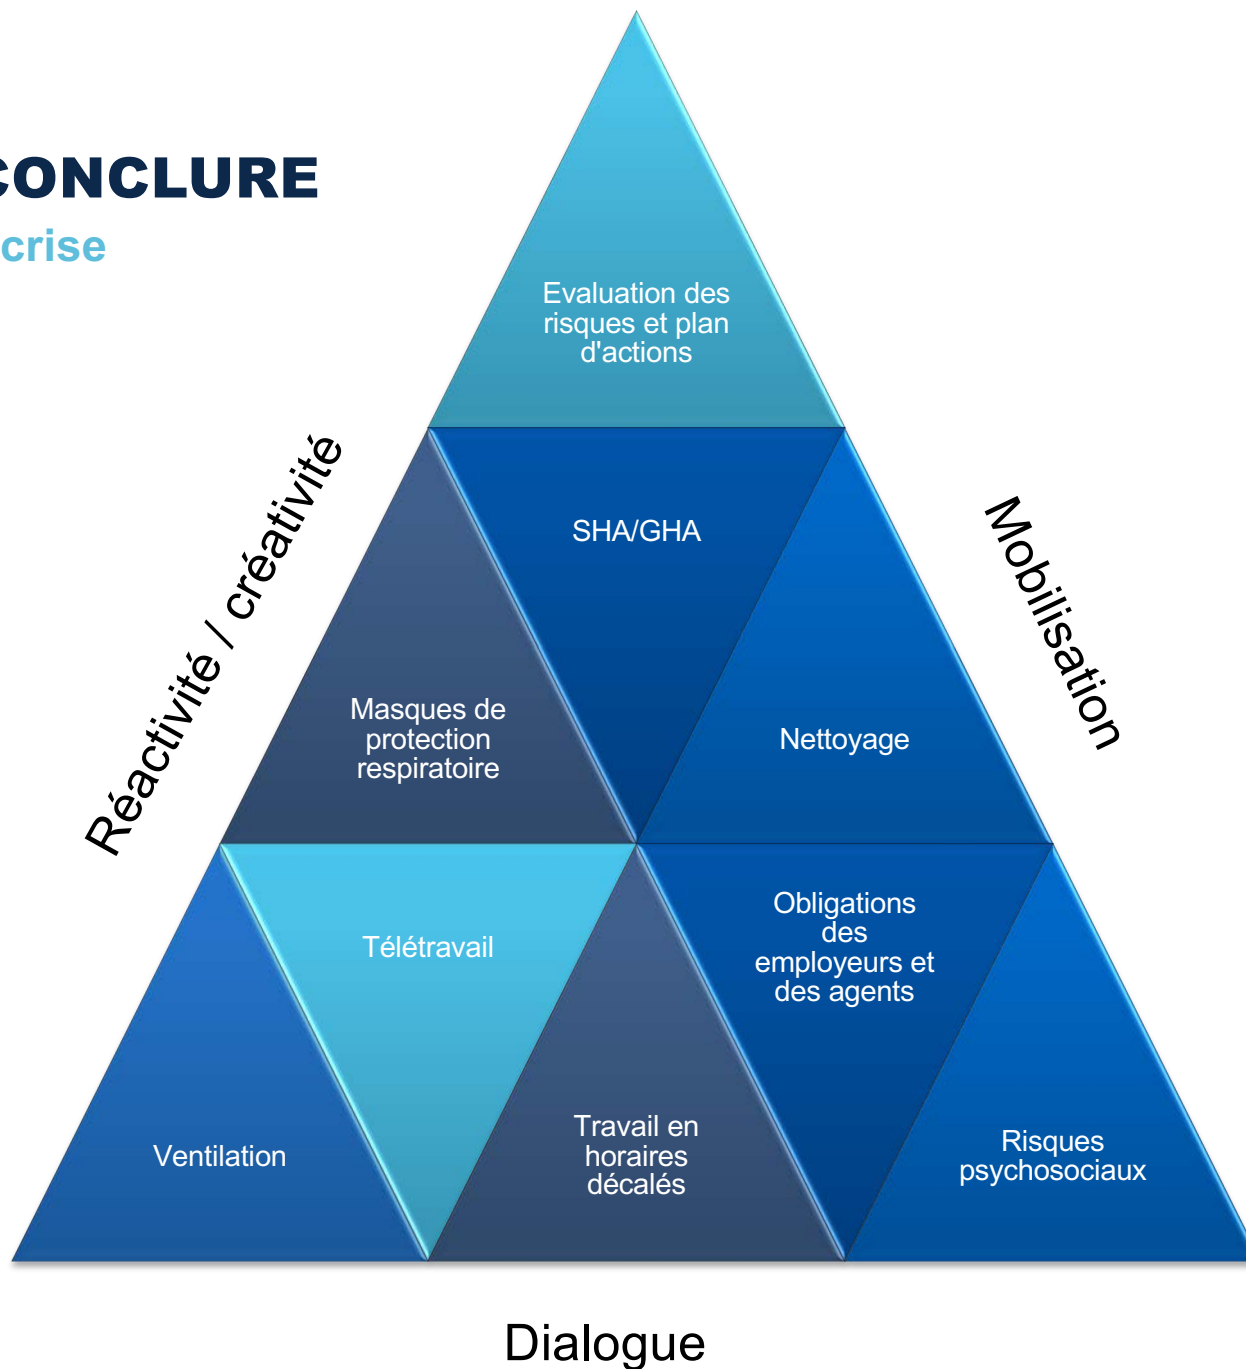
CONCLURE
crise

Evaluation des risques et plan d'actions

Réactivité / créativité

SHA/GHA

Mobilisation

Masques de protection respiratoire

Nettoyage

Télétravail

Obligations des employeurs et des agents

Ventilation

Travail en horaires décalés

Risques psychosociaux

Dialogue